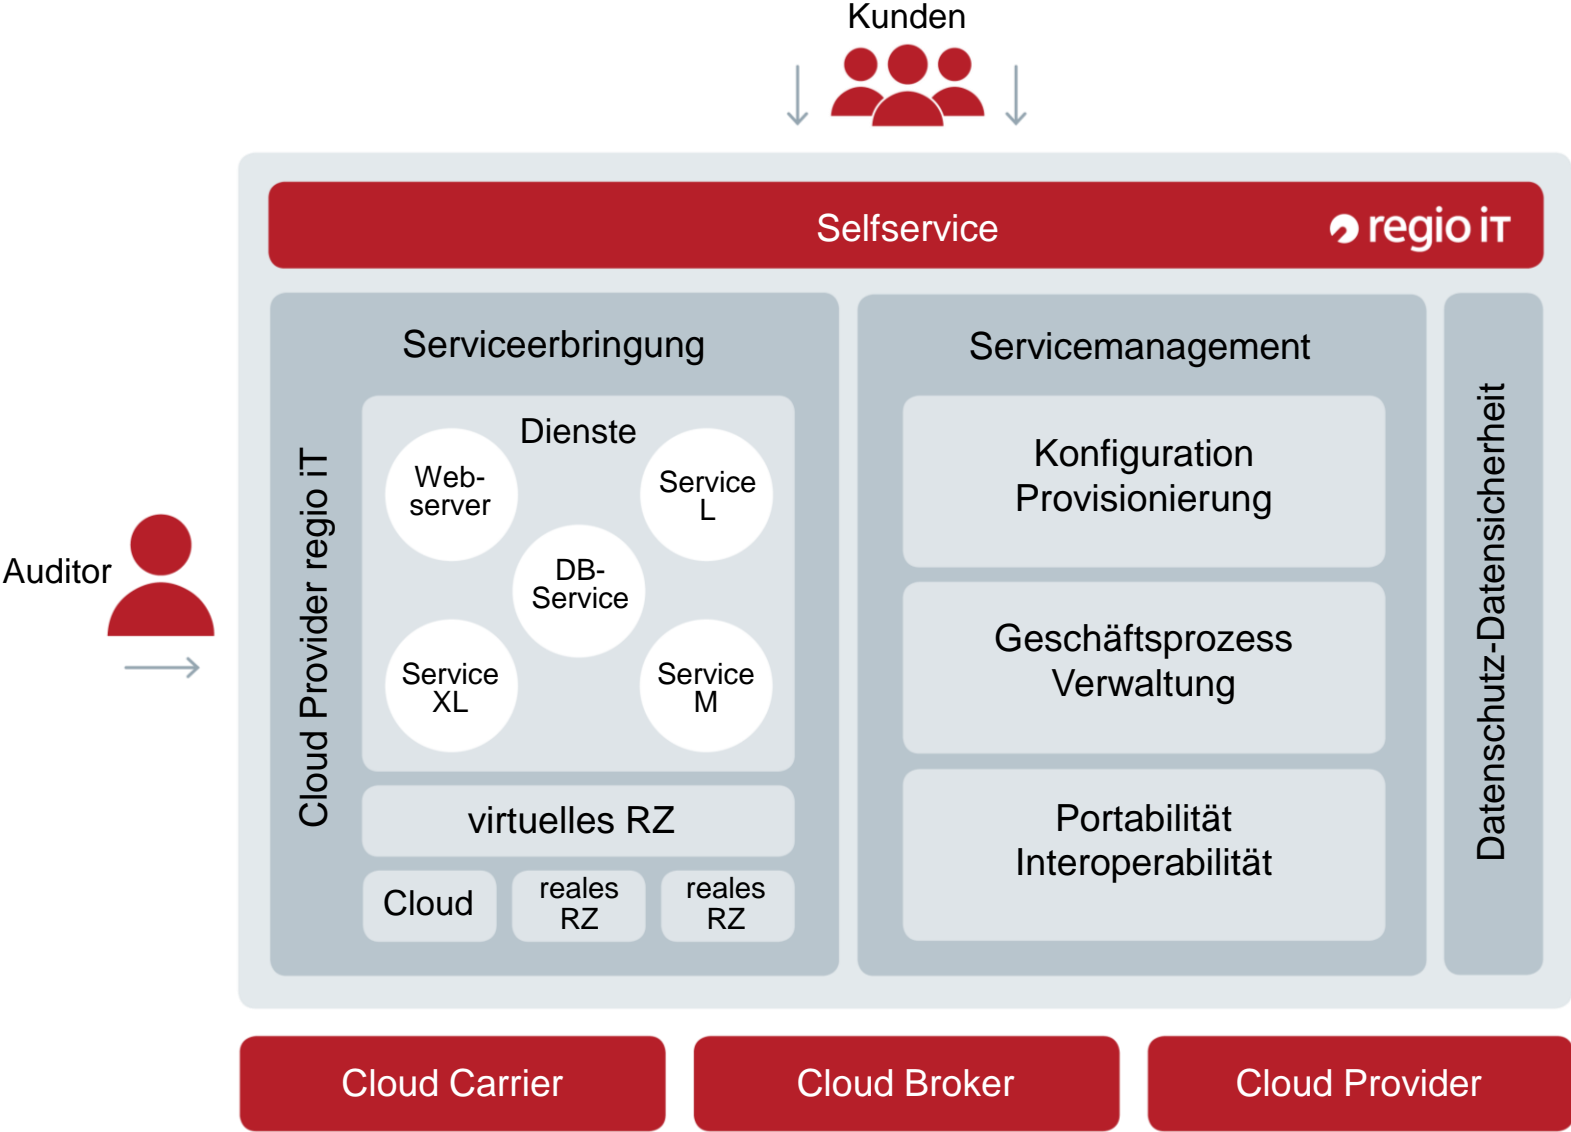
Kunden

Selfservice

regio iT

Auditor

Cloud Provider regio iT

Serviceerbringung

Dienste

Webserver

Service L

DB-Service

Service XL

Service M

virtuelles RZ

Cloud

reales RZ

reales RZ

Servicemanagement

Konfiguration Provisionierung

Geschäftsprozess Verwaltung

Portabilität Interoperabilität

Datenschutz-Datensicherheit

Cloud Carrier

Cloud Broker

Cloud Provider